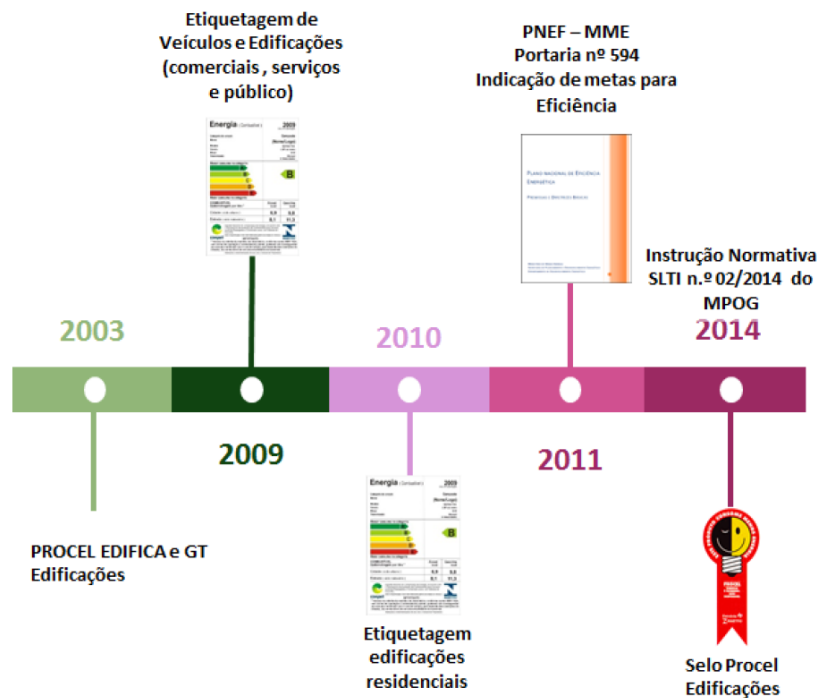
Etiquetagem de Veículos e Edificações (comerciais , serviços e público)

Energia 2009

B

PNEF – MME
Portaria nº 594
Indicação de metas para Eficiência

Plano Nacional de Eficiência Energética

Instrução Normativa SLTI n.º 02/2014 do MPOG

2003

2010

2014

2009

2011

PROCEL EDIFICA e GT Edificações

Energia 2009

B

Etiquetagem edificações residenciais

PROCEL

Selo Procel Edificações